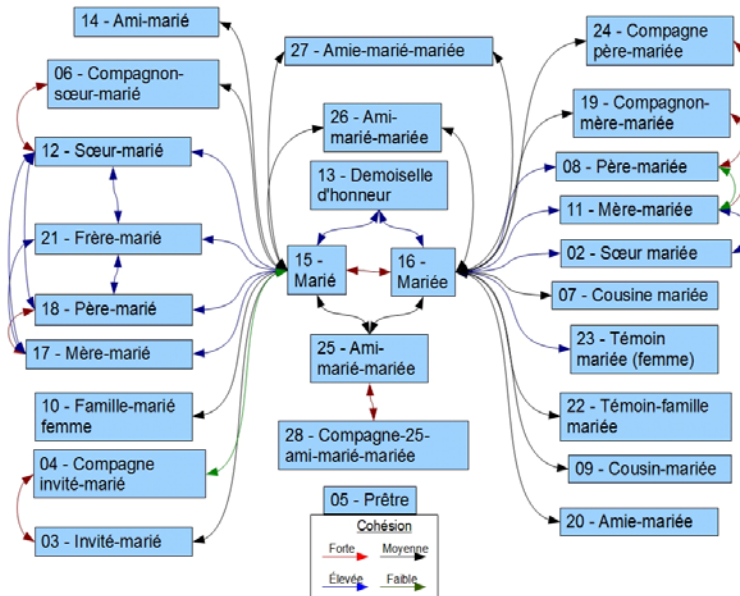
14 - Ami-marié

06 - Compagnon-sœur-marié

12 - Sœur-marié

21 - Frère-marié

18 - Père-marié

17 - Mère-marié

10 - Famille-marié femme

04 - Compagne invité-marié

03 - Invité-marié

27 - Amie-marié-mariée

26 - Ami-marié-mariée

13 - Demoiselle d'honneur

15 - Marié

16 - Mariée

25 - Ami-marié-mariée

28 - Compagne-25-ami-marié-mariée

05 - Prêtre

Cohésion

Forte

Moyenne

Élevée

Faible

24 - Compagne père-mariée

19 - Compagnon-mère-mariée

08 - Père-mariée

11 - Mère-mariée

02 - Sœur mariée

07 - Cousine mariée

23 - Témoin mariée (femme)

22 - Témoin-famille mariée

09 - Cousin-mariée

20 - Amie-mariée